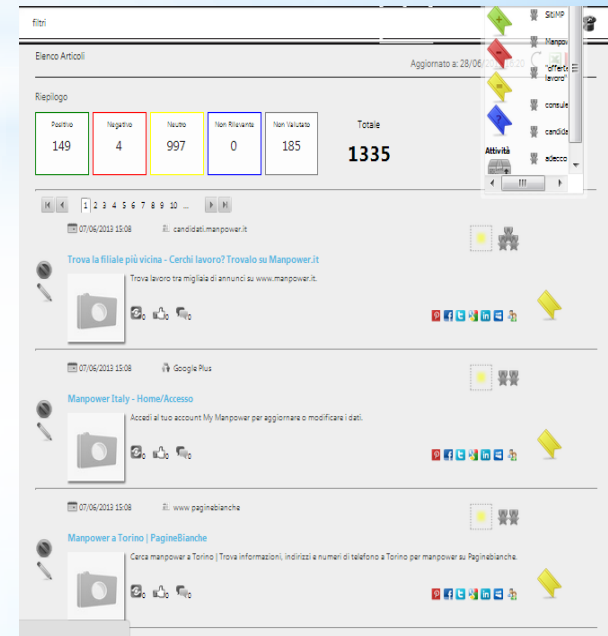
filtri

Elenco Articoli

Aggiornato a: 28/06/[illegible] 20

Riepilogo

| Positivo | Negativo | Neutro | Non Rilevante | Non Valutato |
|---|---|---|---|---|
| 149 | 4 | 997 | 0 | 185 |

Totale
1335

1 2 3 4 5 6 7 8 9 10 ...

SitiMP
Manpow
"offerte lavoro"
consule
candida
Attività
adecco

07/06/2013 15:08 candidati.manpower.it

Trova la filiale più vicina - Cerchi lavoro? Trovalo su Manpower.it

Trova lavoro tra migliaia di annunci su www.manpower.it.

0 0 0

07/06/2013 15:08 Google Plus

Manpower Italy - Home/Accesso

Accedi al tuo account My Manpower per aggiornare o modificare i dati.

0 0 0

07/06/2013 15:08 www.paginebianche

Manpower a Torino | PagineBianche

Cerca manpower a Torino | Trova informazioni, indirizzi e numeri di telefono a Torino per manpower su Paginebianche.

0 0 0